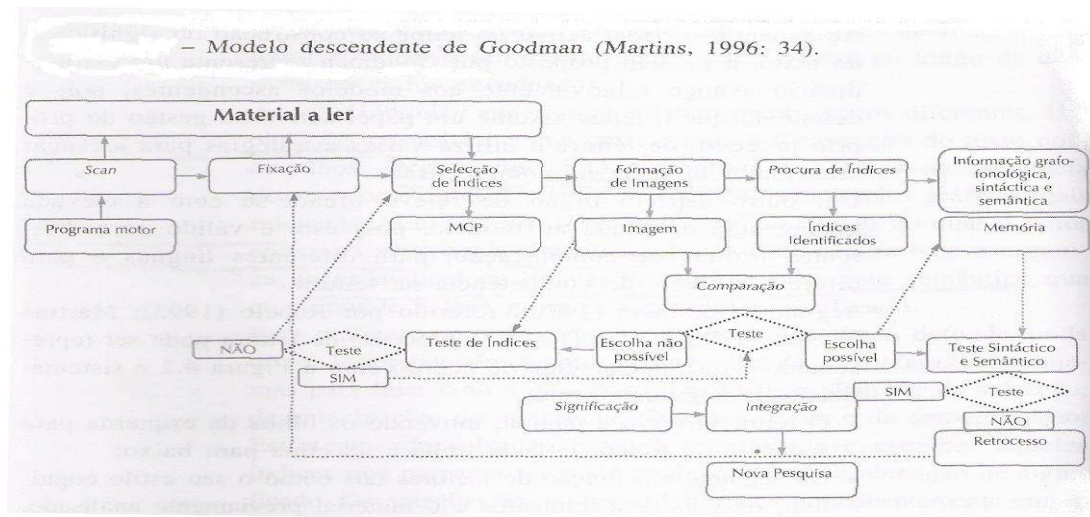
– Modelo descendente de Goodman (Martins, 1996: 34).

Material a ler

Scan

Fixação

Selecção de Índices

Formação de Imagens

Procura de Índices

Informação grafo-fonológica, sintáctica e semântica

Programa motor

MCP

Imagem

Índices Identificados

Memória

Comparação

NÃO

Teste

Teste de Índices

Escolha não possível

Teste

Escolha possível

Teste Sintáctico e Semântico

SIM

SIM

Teste

Significação

Integração

NÃO

Retrocesso

Nova Pesquisa